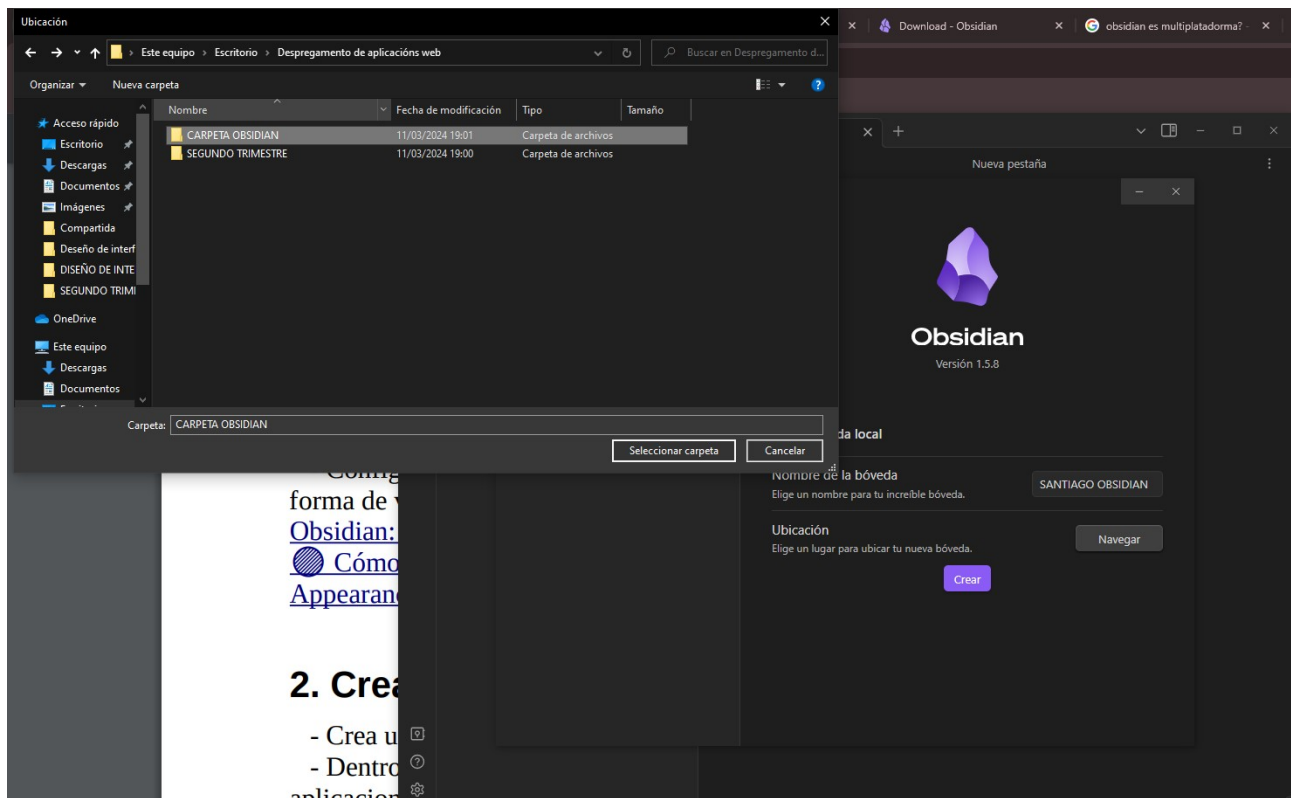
Ubicación

Este equipo › Escritorio › Despregamento de aplicacións web

Buscar en Despregamento d...

Organizar ▾ Nueva carpeta

Acceso rápido
Escritorio
Descargas
Documentos
Imágenes
Compartida
Deseño de interf
DISEÑO DE INTE
SEGUNDO TRIMI
OneDrive
Este equipo
Descargas
Documentos

| Nombre | Fecha de modificación | Tipo | Tamaño |
|---|---|---|---|
| CARPETA OBSIDIAN | 11/03/2024 19:01 | Carpeta de archivos | |
| SEGUNDO TRIMESTRE | 11/03/2024 19:00 | Carpeta de archivos | |

Carpeta: CARPETA OBSIDIAN

Seleccionar carpeta Cancelar

Download - Obsidian

obsidian es multiplatadorma? -

Nueva pestaña

Obsidian
Versión 1.5.8

da local

Nombre de la bóveda
Elige un nombre para tu increíble bóveda.
SANTIAGO OBSIDIAN

Ubicación
Elige un lugar para ubicar tu nueva bóveda.
Navegar

Crear

Config
forma de v
Obsidian:
Cómo
Appearan

2. Crea

- Crea u
- Dentro
aplicacion